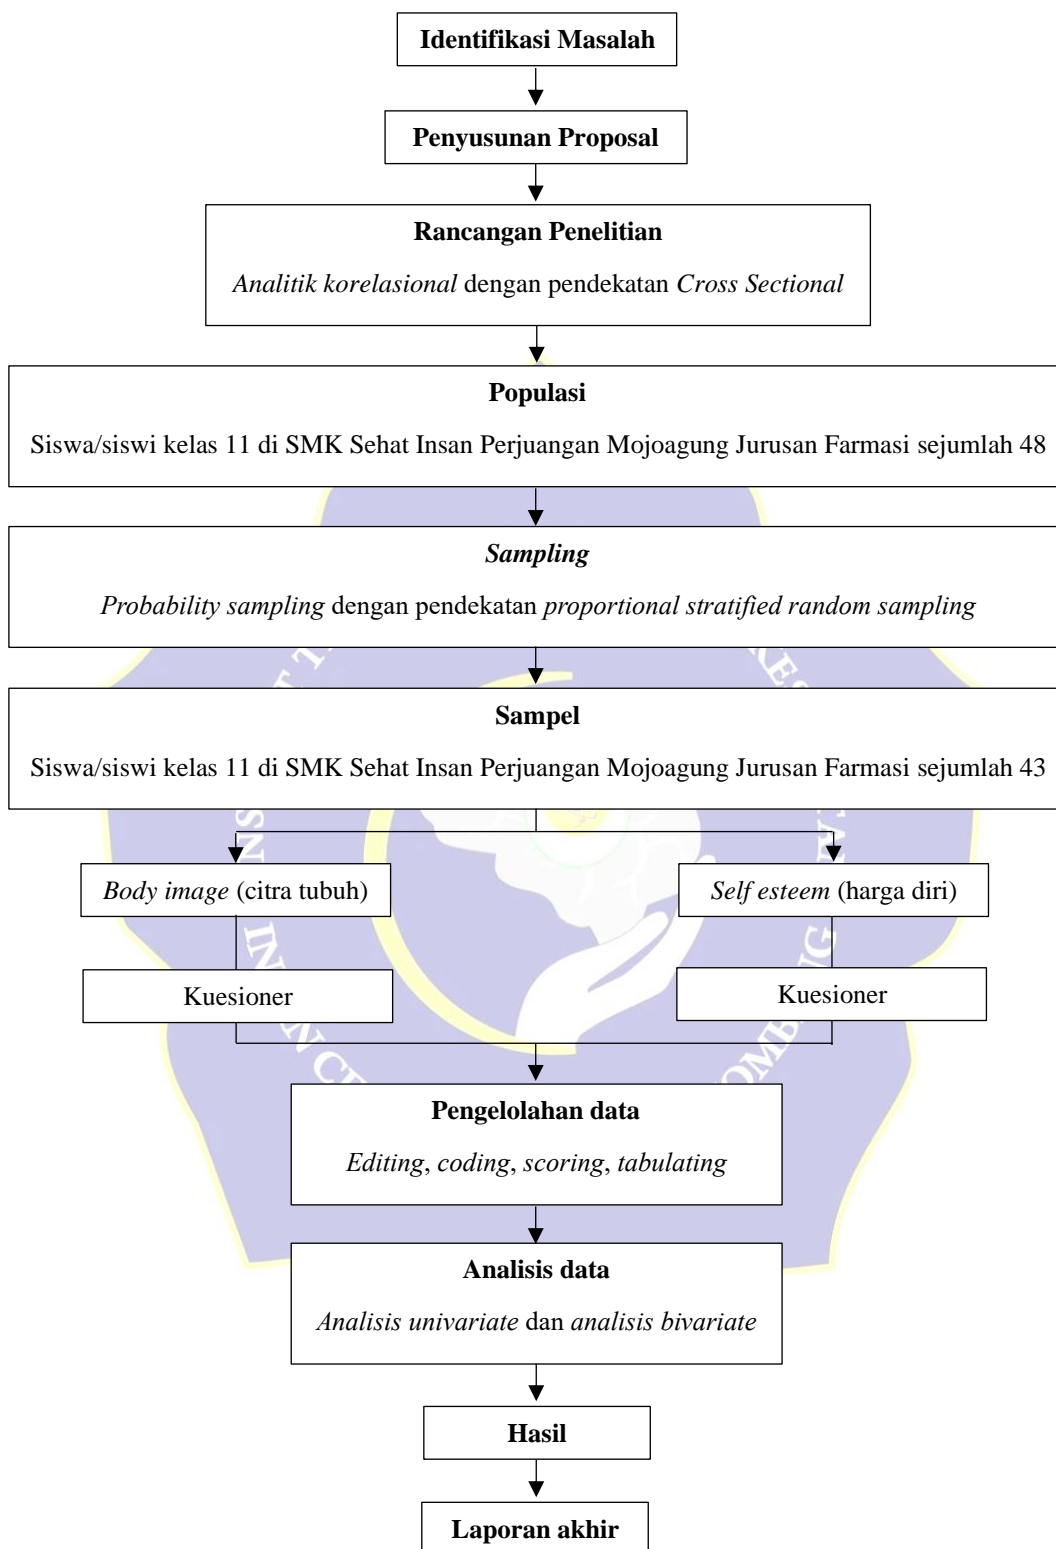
Identifikasi Masalah

Penyusunan Proposal

Rancangan Penelitian

Analitik korelasional dengan pendekatan Cross Sectional

Populasi

Siswa/siswi kelas 11 di SMK Sehat Insan Perjuangan Mojoagung Jurusan Farmasi sejumlah 48

Sampling

Probability sampling dengan pendekatan proportional stratified random sampling

Sampel

Siswa/siswi kelas 11 di SMK Sehat Insan Perjuangan Mojoagung Jurusan Farmasi sejumlah 43

Body image (citra tubuh)

Self esteem (harga diri)

Kuesioner

Kuesioner

Pengelolahan data

Editing, coding, scoring, tabulating

Analisis data

Analisis univariate dan analisis bivariate

Hasil

Laporan akhir